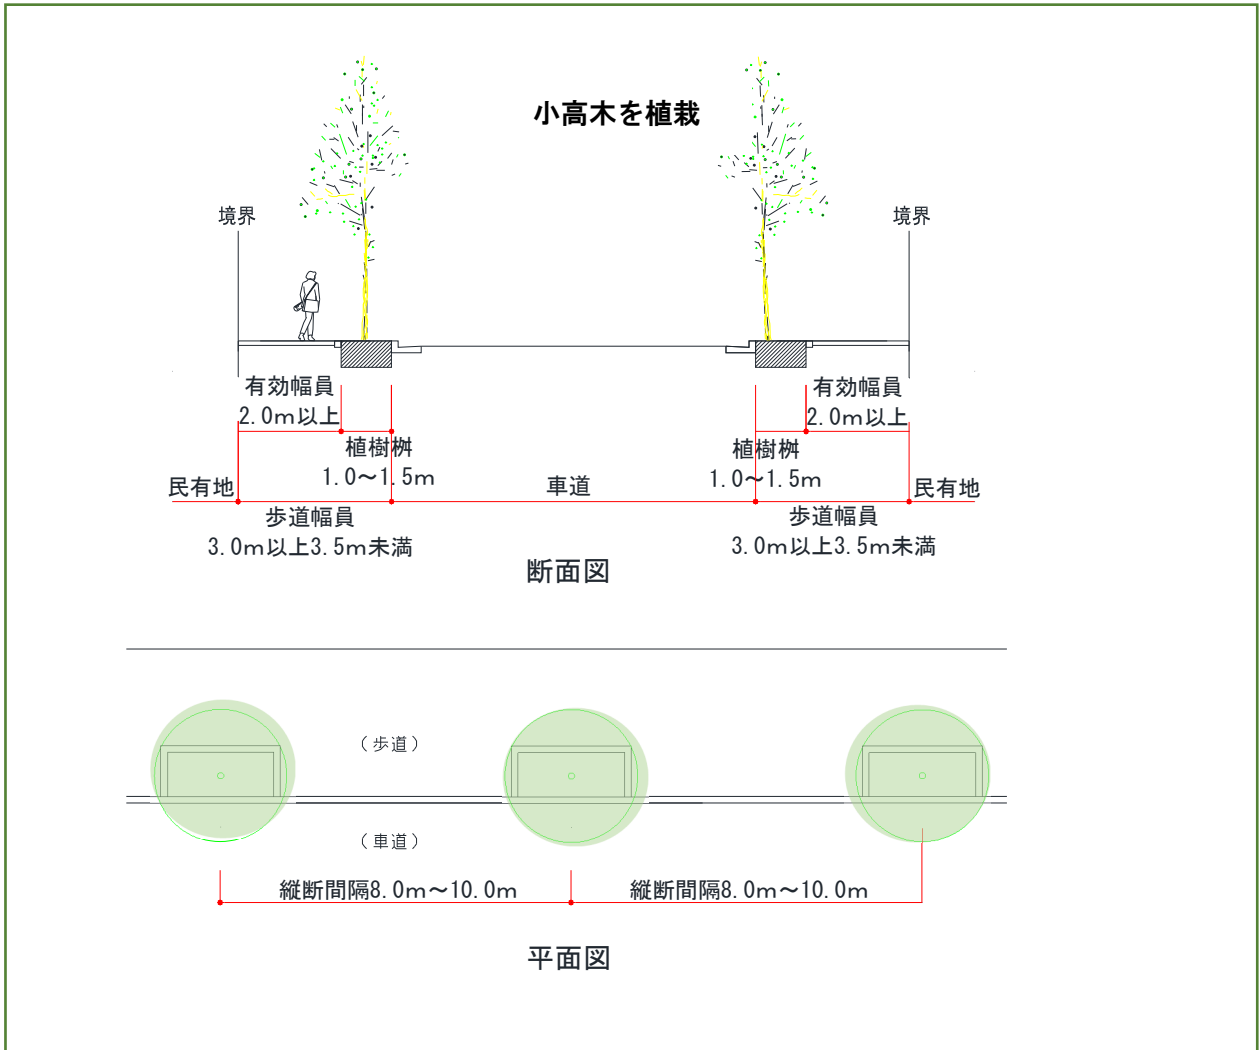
小高木を植栽

境界

境界

有効幅員
2.0m以上

植樹桝
1.0〜1.5m

民有地

車道

植樹桝
1.0〜1.5m

有効幅員
2.0m以上

民有地

歩道幅員
3.0m以上3.5m未満

歩道幅員
3.0m以上3.5m未満

断面図

（歩道）

（車道）

縦断間隔8.0m〜10.0m

縦断間隔8.0m〜10.0m

平面図